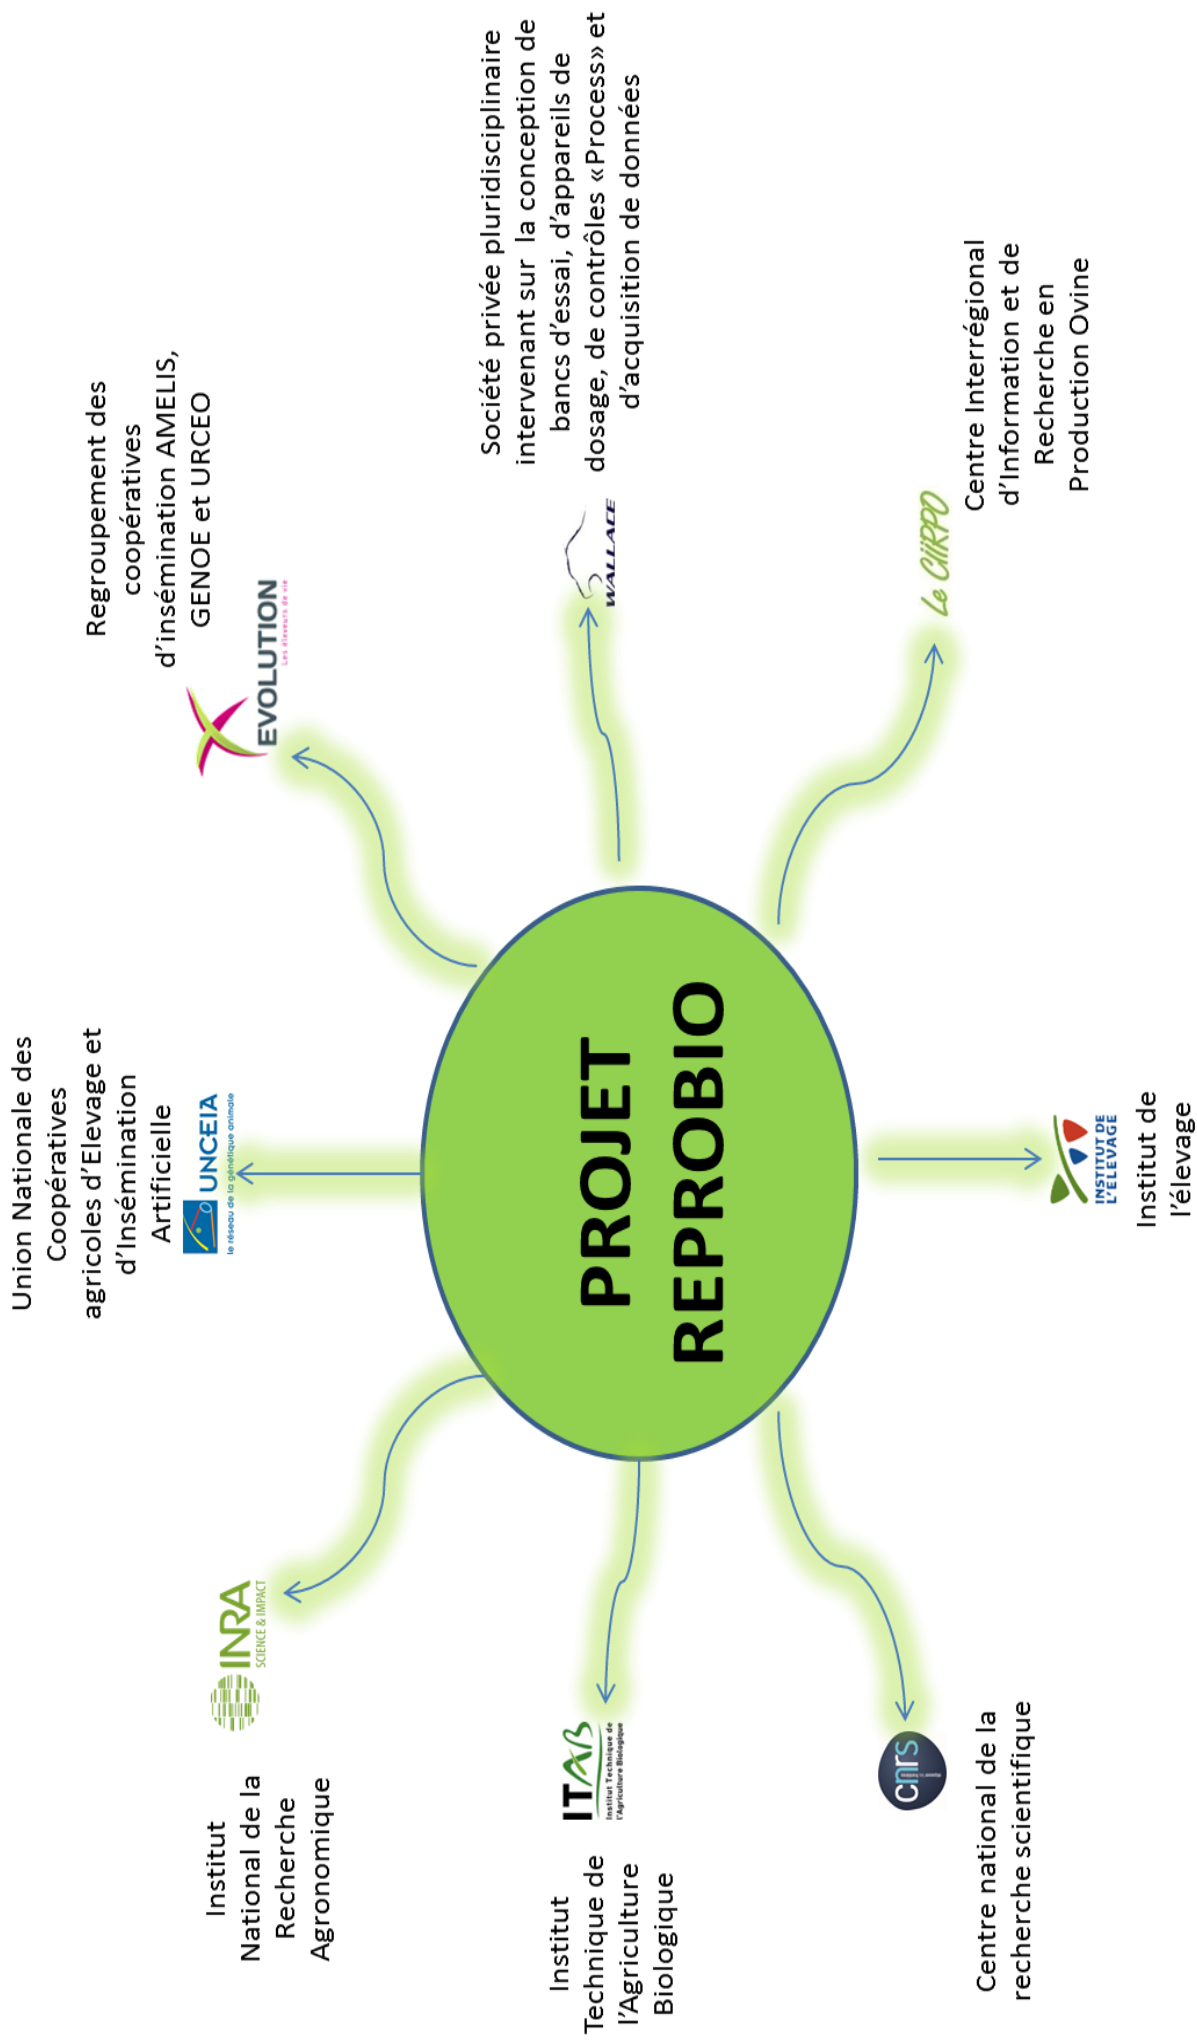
PROJET REPROBIO

Union Nationale des Coopératives agricoles d'Elevage et d'Insémination Artificielle

UNCEIA le réseau de la génétique animale

Regroupement des coopératives d'insémination AMELIS, GENOE et URCEO

EVOLUTION Les éleveurs de vie

Société privée pluridisciplinaire intervenant sur la conception de bancs d'essai, d'appareils de dosage, de contrôles «Process» et d'acquisition de données

WALLACE

Centre Interrégional d'Information et de Recherche en Production Ovine

Le CIIRPO

INSTITUT DE L'ELEVAGE

Institut de l'élevage

cnrs

Centre national de la recherche scientifique

ITAB Institut Technique de l'Agriculture Biologique

Institut Technique de l'Agriculture Biologique

INRA SCIENCE & IMPACT

Institut National de la Recherche Agronomique